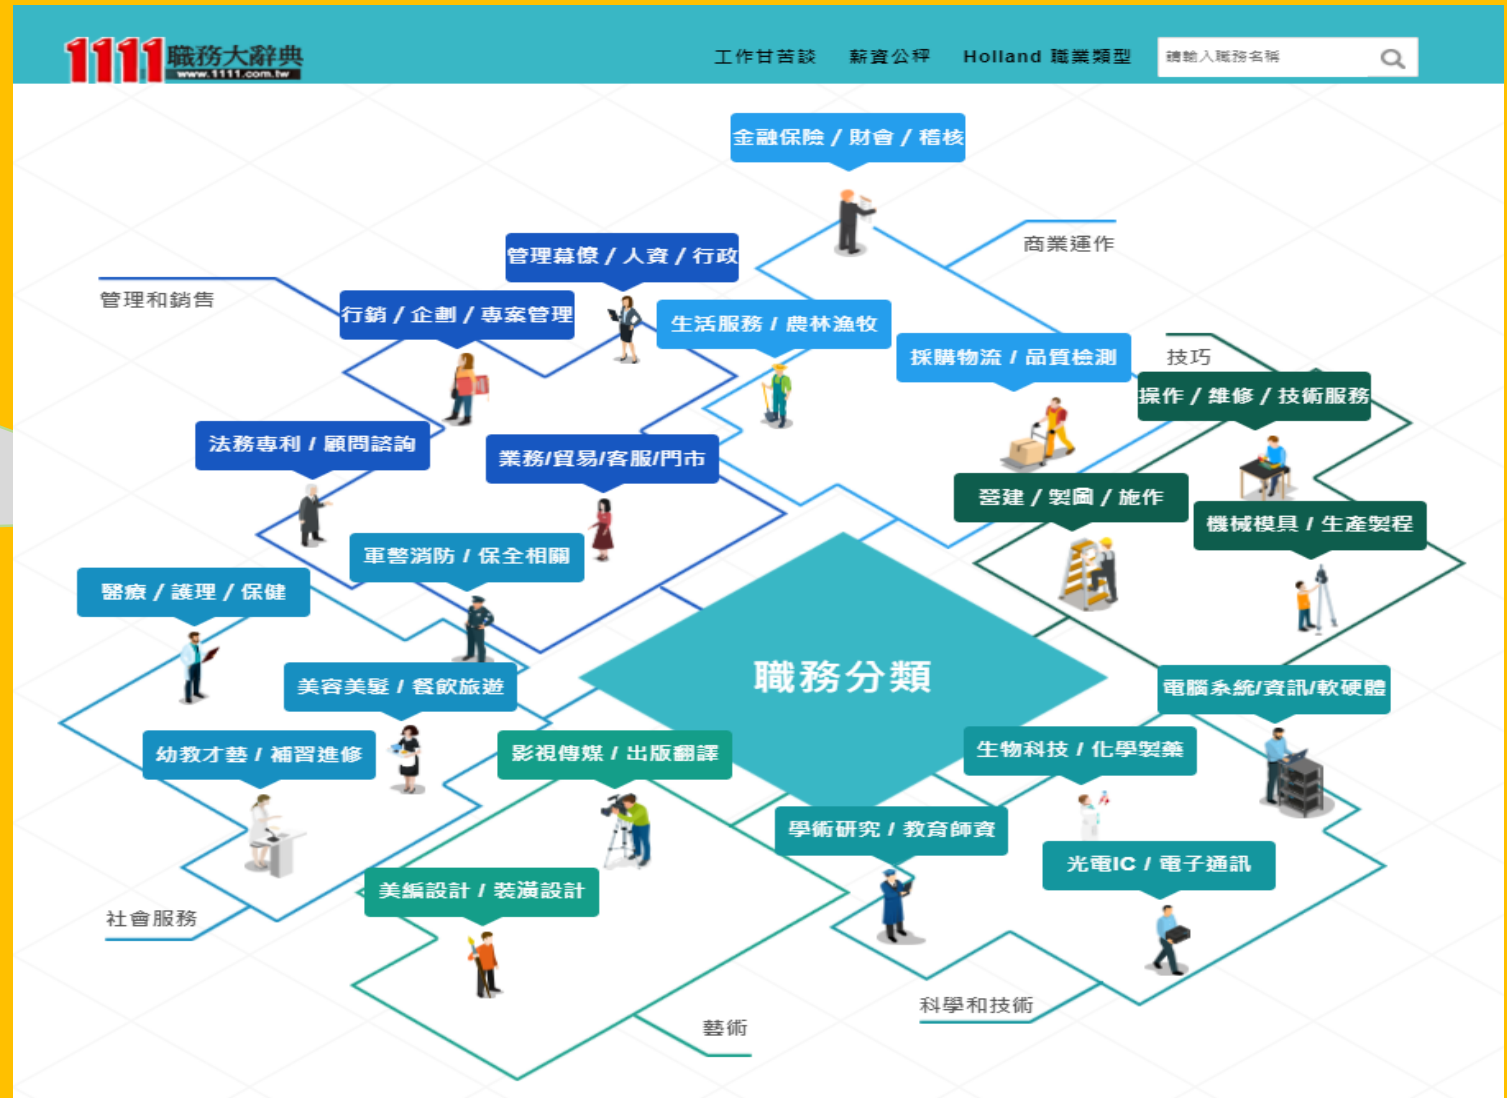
1111職務大辭典
www.1111.com.tw

工作甘苦談 薪資公秤 Holland 職業類型 請輸入職務名稱

金融保險 / 財會 / 稽核

商業運作

管理幕僚 / 人資 / 行政

管理和銷售

行銷 / 企劃 / 專案管理

生活服務 / 農林漁牧

採購物流 / 品質檢測

技巧

操作 / 維修 / 技術服務

法務專利 / 顧問諮詢

業務/貿易/客服/門市

營建 / 製圖 / 施作

機械模具 / 生產製程

軍警消防 / 保全相關

醫療 / 護理 / 保健

職務分類

美容美髮 / 餐飲旅遊

電腦系統/資訊/軟硬體

幼教才藝 / 補習進修

影視傳媒 / 出版翻譯

生物科技 / 化學製藥

學術研究 / 教育師資

光電IC / 電子通訊

美編設計 / 裝潢設計

社會服務

科學和技術

藝術